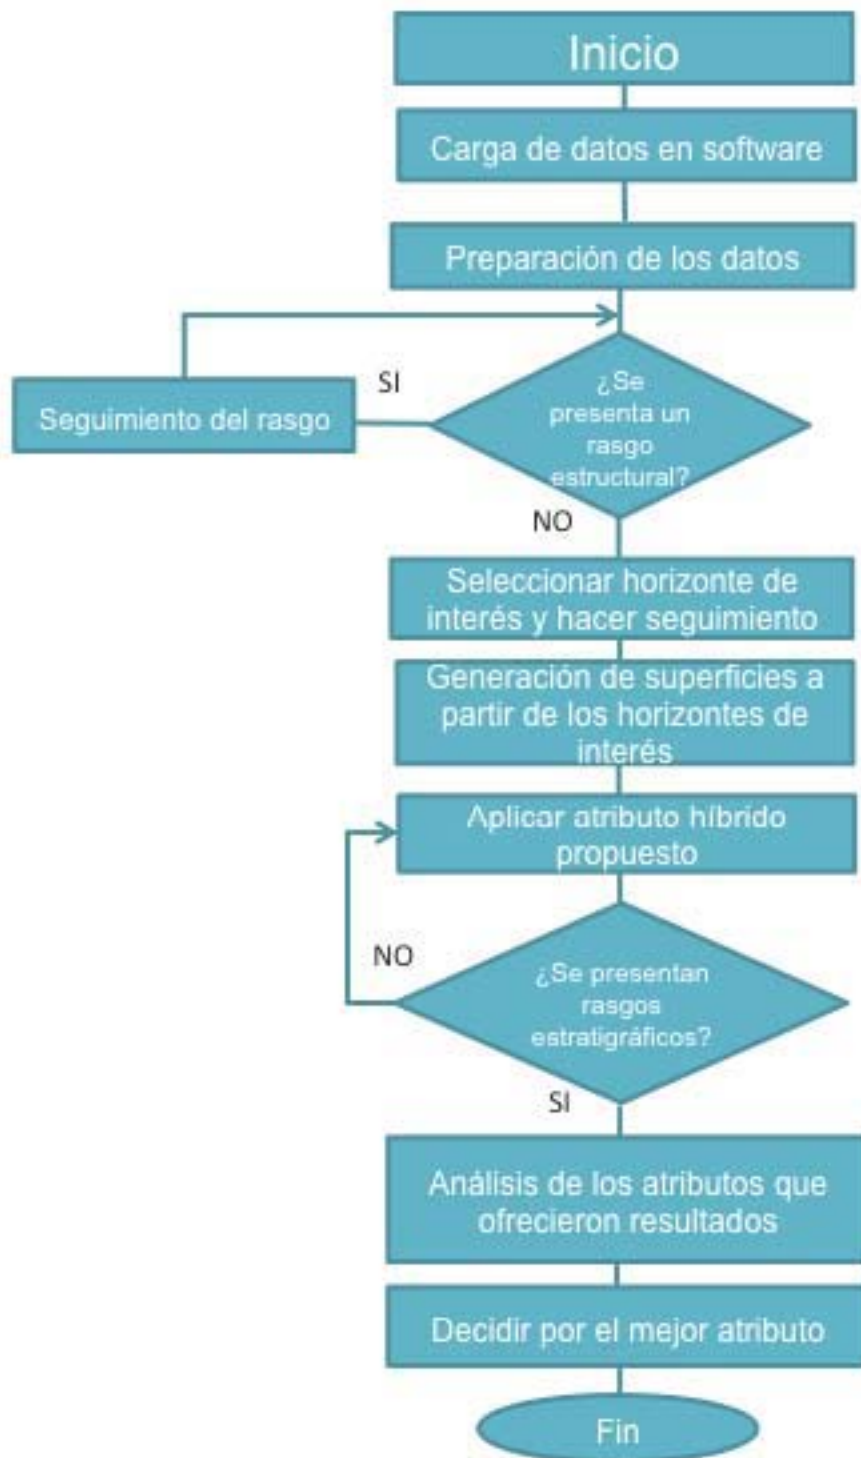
Inicio

Carga de datos en software

Preparación de los datos

SI

Seguimiento del rasgo

¿Se presenta un rasgo estructural?

NO

Seleccionar horizonte de interés y hacer seguimiento

Generación de superficies a partir de los horizontes de interés

Aplicar atributo híbrido propuesto

NO

¿Se presentan rasgos estratigráficos?

SI

Análisis de los atributos que ofrecieron resultados

Decidir por el mejor atributo

Fin